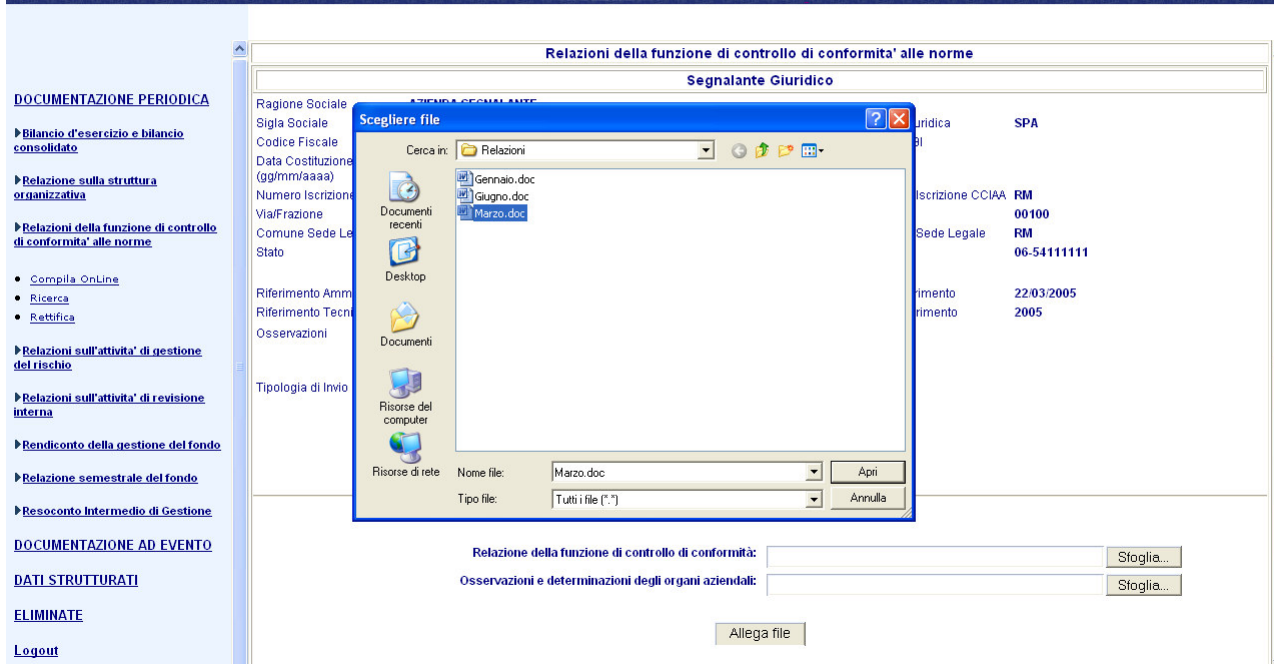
DOCUMENTAZIONE PERIODICA

Bilancio d'esercizio e bilancio consolidato

Relazione sulla struttura organizzativa

Relazioni della funzione di controllo di conformita' alle norme

- Compila OnLine
- Ricerca
- Rettifica

Relazioni sull'attivita' di gestione del rischio

Relazioni sull'attivita' di revisione interna

Rendiconto della gestione del fondo

Relazione semestrale del fondo

Resoconto Intermedio di Gestione

DOCUMENTAZIONE AD EVENTO

DATI STRUTTURATI

ELIMINATE

Logout

Relazioni della funzione di controllo di conformita' alle norme

Segnalante Giuridico

Ragione Sociale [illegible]
Sigla Sociale
Codice Fiscale
Data Costituzione (gg/mm/aaaa)
Numero Iscrizione
Via/Frazione
Comune Sede Le
Stato

Riferimento Amm
Riferimento Tecn
Osservazioni

Tipologia di Invio

uridica SPA
Iscrizione CCIAA RM
00100
Sede Legale RM
06-54111111
rimento 22/03/2005
rimento 2005

Scegliere file
Cerca in: Relazioni
Gennaio.doc
Giugno.doc
Marzo.doc
Documenti recenti
Desktop
Documenti
Risorse del computer
Risorse di rete
Nome file: Marzo.doc
Apri
Tipo file: Tutti i file (*.*)
Annulla

Relazione della funzione di controllo di conformità: Sfoglia...
Osservazioni e determinazioni degli organi aziendali: Sfoglia...

Allega file